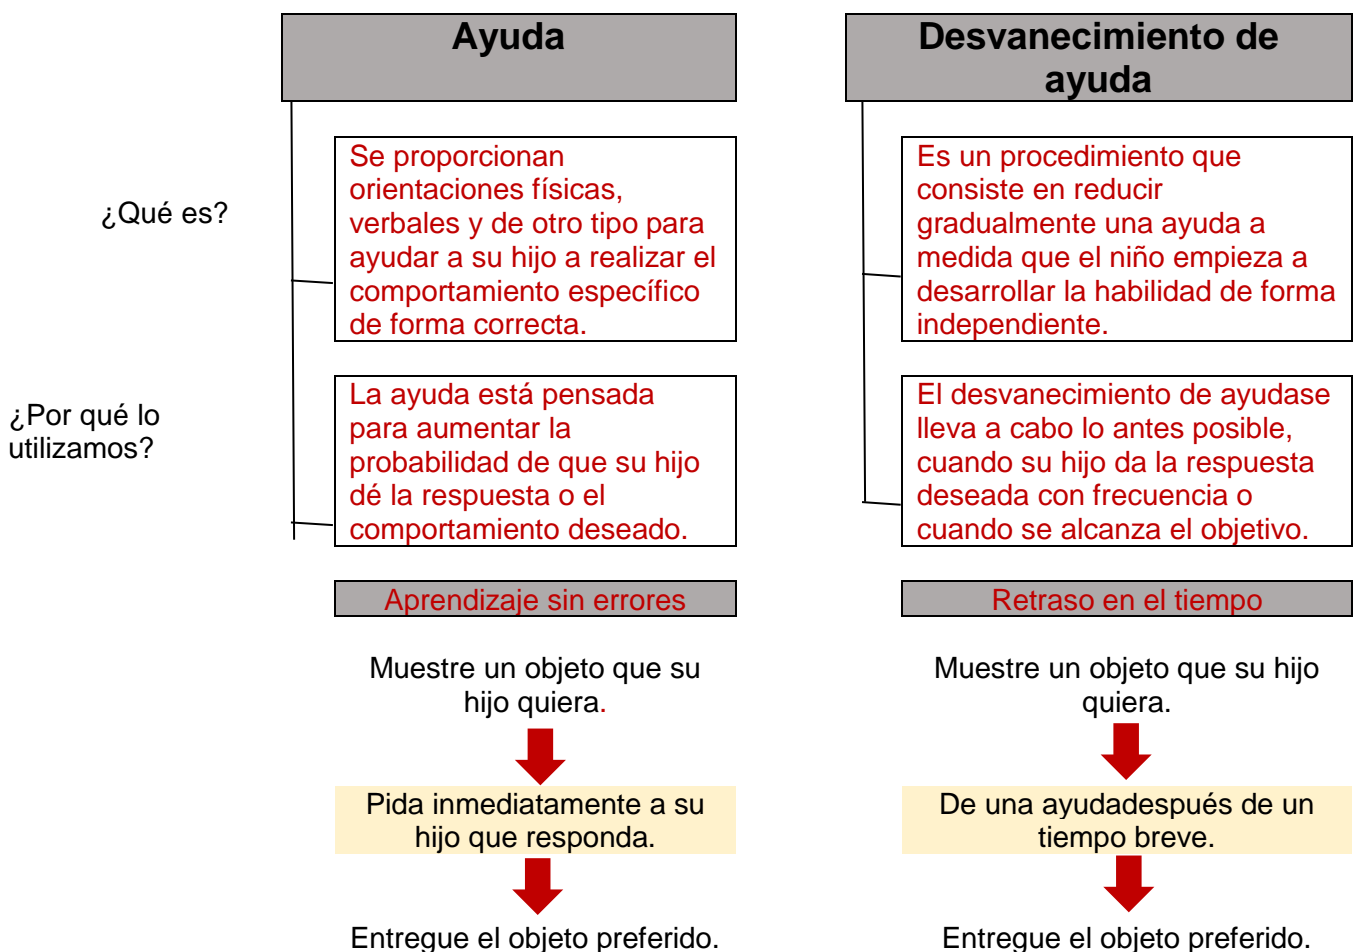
Ayuda

Desvanecimiento de ayuda

¿Qué es?

Se proporcionan orientaciones físicas, verbales y de otro tipo para ayudar a su hijo a realizar el comportamiento específico de forma correcta.

Es un procedimiento que consiste en reducir gradualmente una ayuda a medida que el niño empieza a desarrollar la habilidad de forma independiente.

¿Por qué lo utilizamos?

La ayuda está pensada para aumentar la probabilidad de que su hijo dé la respuesta o el comportamiento deseado.

El desvanecimiento de ayudase lleva a cabo lo antes posible, cuando su hijo da la respuesta deseada con frecuencia o cuando se alcanza el objetivo.

Aprendizaje sin errores

Muestre un objeto que su hijo quiera.

Pida inmediatamente a su hijo que responda.

Entregue el objeto preferido.

Retraso en el tiempo

Muestre un objeto que su hijo quiera.

De una ayudadespués de un tiempo breve.

Entregue el objeto preferido.